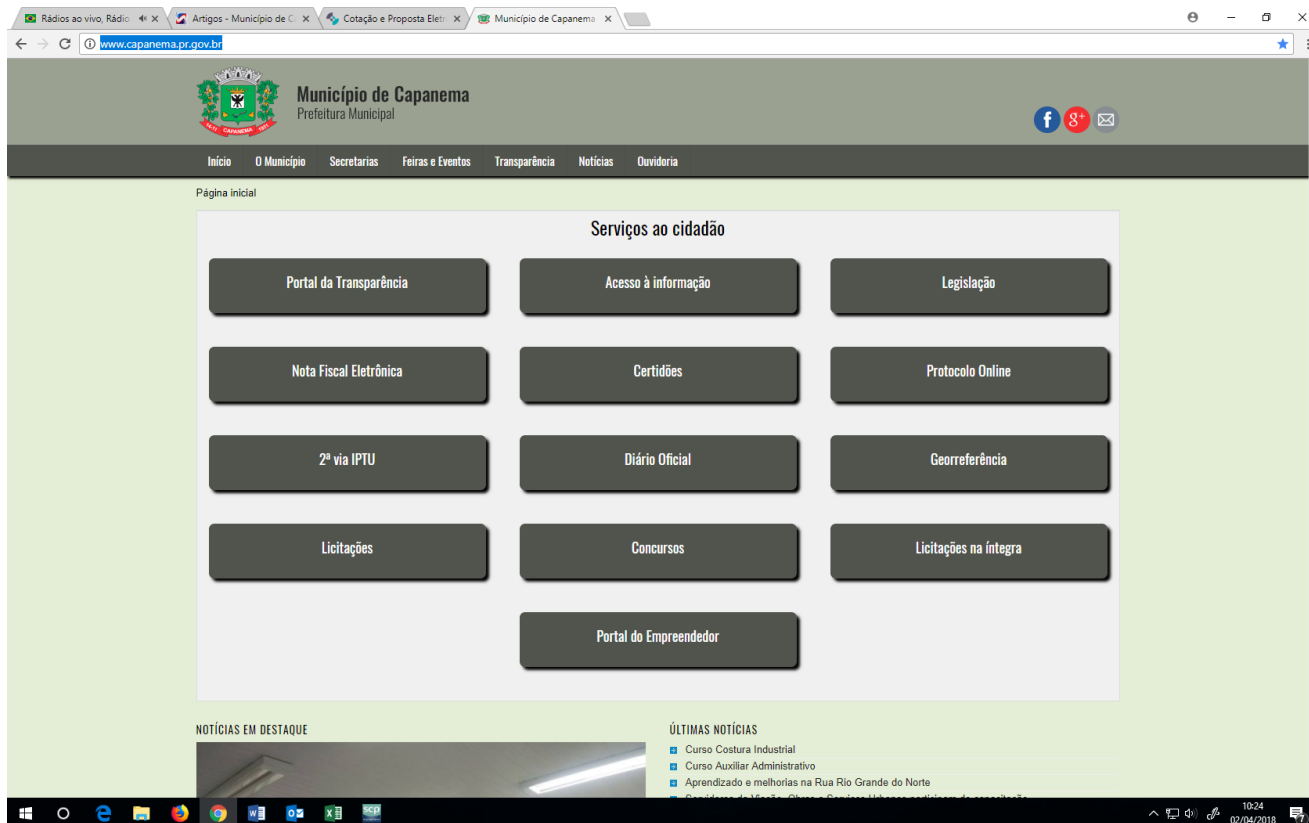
Rádios ao vivo, Rádio
Artigos - Município de C
Cotação e Proposta Eletr
Município de Capanema

www.capanema.pr.gov.br

CAPANEMA

Município de Capanema
Prefeitura Municipal

Início O Município Secretarias Feiras e Eventos Transparência Notícias Ouvidoria

Página inicial

Serviços ao cidadão

Portal da Transparência
Acesso à informação
Legislação
Nota Fiscal Eletrônica
Certidões
Protocolo Online
2ª via IPTU
Diário Oficial
Georreferência
Licitações
Concursos
Licitações na íntegra
Portal do Empreendedor

NOTÍCIAS EM DESTAQUE

ÚLTIMAS NOTÍCIAS
Curso Costura Industrial
Curso Auxiliar Administrativo
Aprendizado e melhorias na Rua Rio Grande do Norte
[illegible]

10:24
02/04/2018